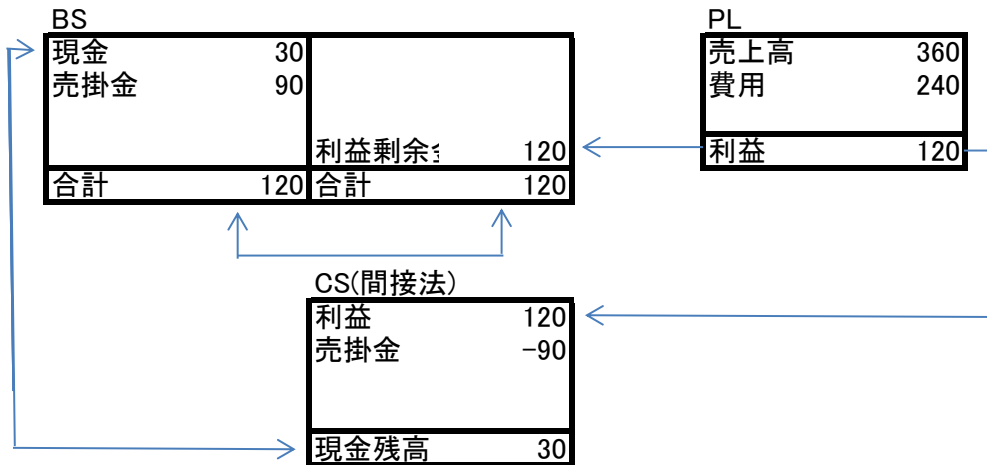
BS

| 現金 30 | |
|---|---|
| 売掛金 90 | |
| | 利益剰余 120 |
| 合計 120 | 合計 120 |

PL

| 売上高 | 360 |
|---|---|
| 費用 | 240 |
| 利益 | 120 |

CS(間接法)

| 利益 | 120 |
|---|---|
| 売掛金 | -90 |
| 現金残高 | 30 |